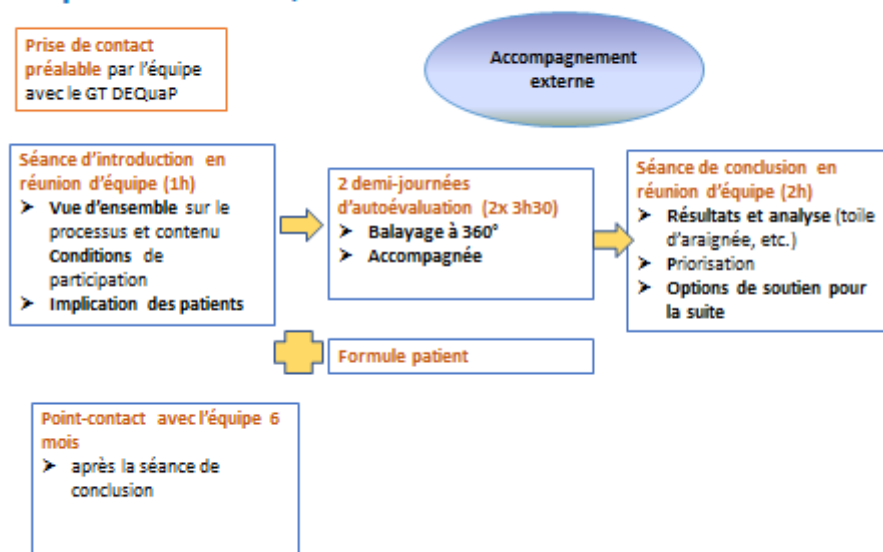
Prise de contact préalable par l'équipe avec le GT DEQuaP

Accompagnement externe

Séance d'introduction en réunion d'équipe (1h)
➢ Vue d'ensemble sur le processus et contenu Conditions de participation
➢ Implication des patients

2 demi-journées d'autoévaluation (2x 3h30)
➢ Balayage à 360°
➢ Accompagnée

Séance de conclusion en réunion d'équipe (2h)
➢ Résultats et analyse (toile d'araignée, etc.)
➢ Priorisation
➢ Options de soutien pour la suite

Formule patient

Point-contact avec l'équipe 6 mois
➢ après la séance de conclusion